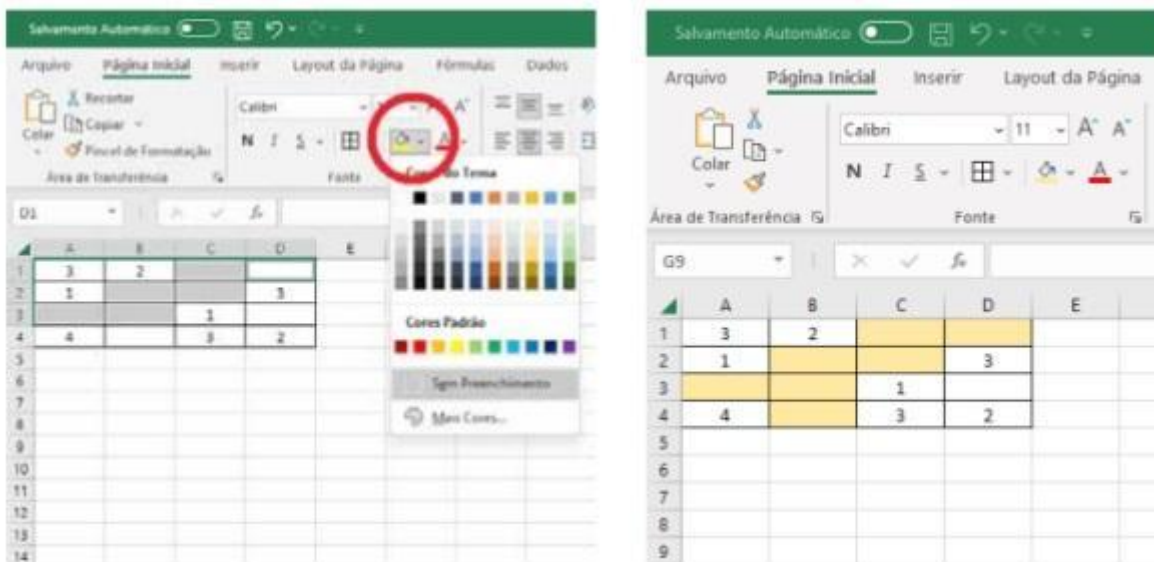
Salvamento Automático
Arquivo Página Inicial Inserir Layout da Página Fórmulas Dados
Recortar
Copiar
Colar
Pincel de Formatação
Área de Transferência
Calibri
N I S
Fonte
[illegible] do Tema
Cores Padrão
Sem Preenchimento
Mais Cores...
D1

|   | A | B | C | D | E |
|---|---|---|---|---|---|
| 1 | 3 | 2 |   |   |   |
| 2 | 1 |   |   | 3 |   |
| 3 |   |   | 1 |   |   |
| 4 | 4 |   | 3 | 2 |   |
| 5 |   |   |   |   |   |
| 6 |   |   |   |   |   |
| 7 |   |   |   |   |   |
| 8 |   |   |   |   |   |
| 9 |   |   |   |   |   |
| 10 |   |   |   |   |   |
| 11 |   |   |   |   |   |
| 12 |   |   |   |   |   |
| 13 |   |   |   |   |   |
| 14 |   |   |   |   |   |

Salvamento Automático
Arquivo Página Inicial Inserir Layout da Página
Colar
Calibri 11 A A
N I S
Área de Transferência
Fonte
G9

|   | A | B | C | D | E |
|---|---|---|---|---|---|
| 1 | 3 | 2 |   |   |   |
| 2 | 1 |   |   | 3 |   |
| 3 |   |   | 1 |   |   |
| 4 | 4 |   | 3 | 2 |   |
| 5 |   |   |   |   |   |
| 6 |   |   |   |   |   |
| 7 |   |   |   |   |   |
| 8 |   |   |   |   |   |
| 9 |   |   |   |   |   |